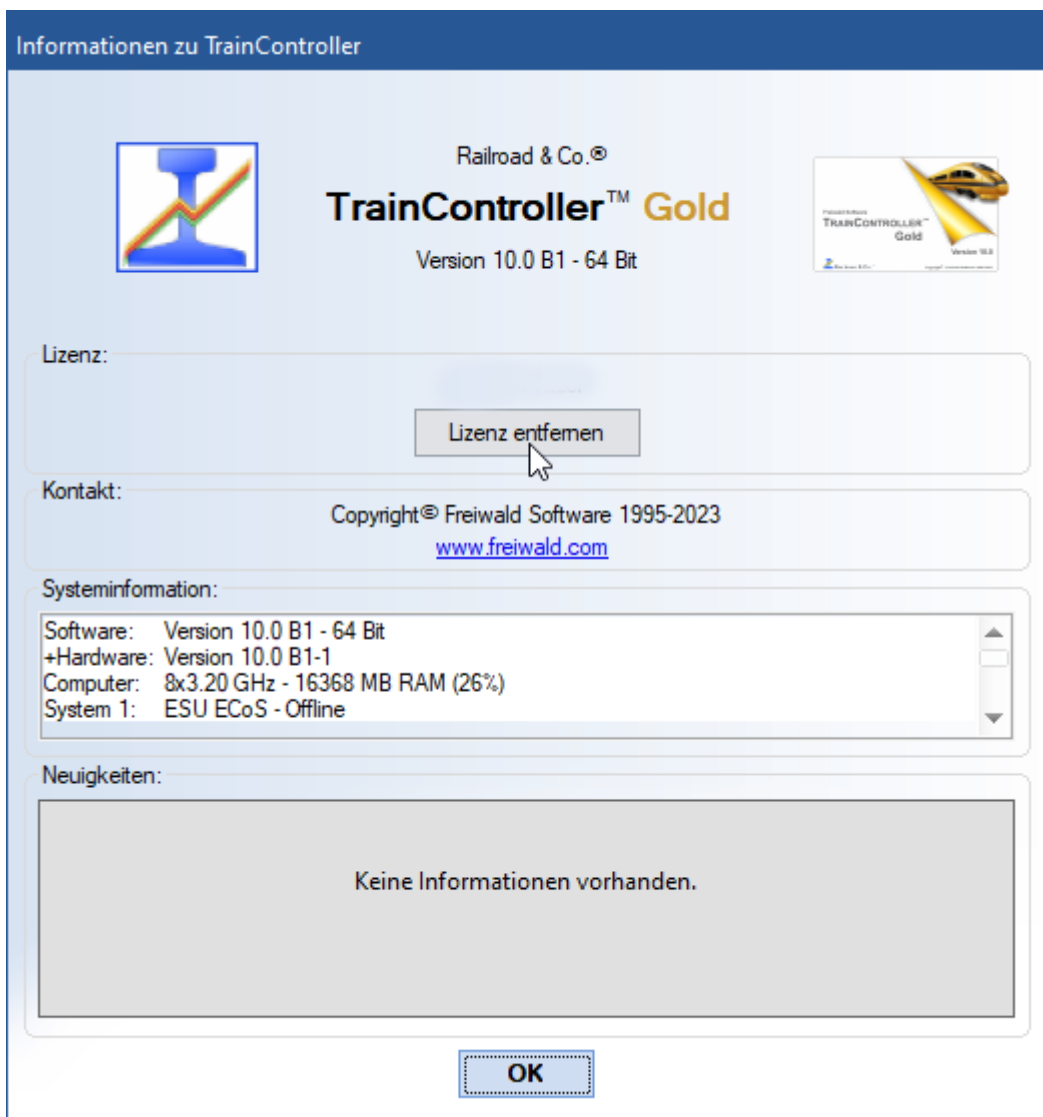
Informationen zu TrainController

Railroad & Co.®

TrainController™ Gold

Version 10.0 B1 - 64 Bit

TRAINCONTROLLER™ Gold

Version 10.0

Lizenz:

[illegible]

Lizenz entfernen

Kontakt:

Copyright© Freiwald Software 1995-2023

www.freiwald.com

Systeminformation:

Software: Version 10.0 B1 - 64 Bit
+Hardware: Version 10.0 B1-1
Computer: 8x3.20 GHz - 16368 MB RAM (26%)
System 1: ESU ECoS - Offline

Neuigkeiten:

Keine Informationen vorhanden.

OK